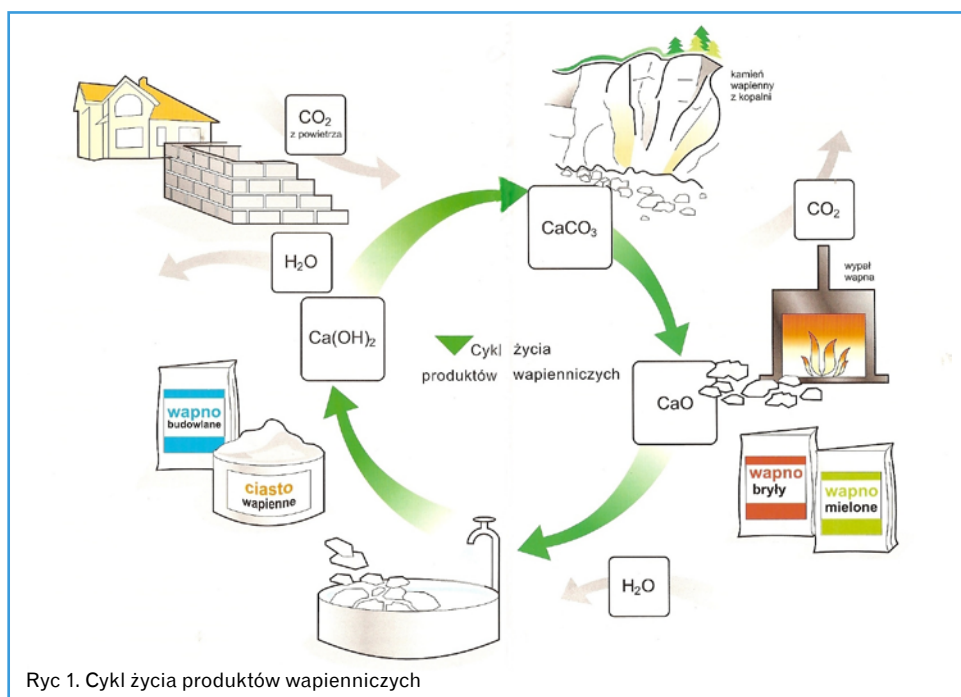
$CO_2$
z powietrza

kamień wapienny z kopalni

$CaCO_3$

$CO_2$

wypał wapna

$H_2O$

$Ca(OH)_2$

Cykl życia produktów wapienniczych

CaO

wapno budowlane

ciasto wapienne

wapno bryły

wapno mielone

$H_2O$

Ryc 1. Cykl życia produktów wapienniczych